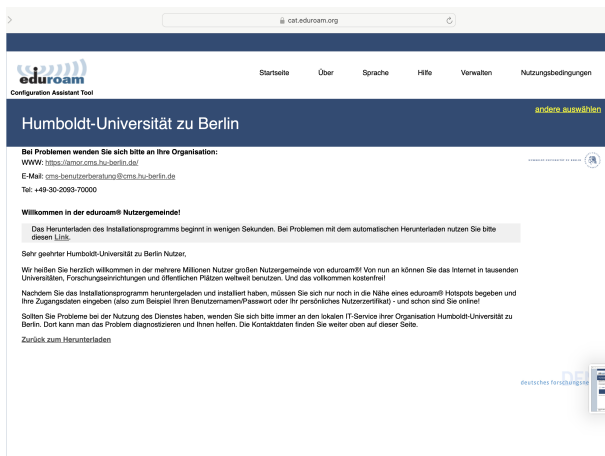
cat.eduroam.org

eduroam
Configuration Assistant Tool

Startseite Über Sprache Hilfe Verwalten Nutzungsbedingungen

andere auswählen

Humboldt-Universität zu Berlin

Bei Problemen wenden Sie sich bitte an Ihre Organisation:
WWW: https://amor.cms.hu-berlin.de/
E-Mail: cms-benutzerberatung@cms.hu-berlin.de
Tel: +49-30-2093-70000

Willkommen in der eduroam® Nutzergemeinde!

Das Herunterladen des Installationsprogramms beginnt in wenigen Sekunden. Bei Problemen mit dem automatischen Herunterladen nutzen Sie bitte diesen Link.

Sehr geehrter Humboldt-Universität zu Berlin Nutzer,

Wir heißen Sie herzlich willkommen in der mehrere Millionen Nutzer großen Nutzergemeinde von eduroam®! Von nun an können Sie das Internet in tausenden Universitäten, Forschungseinrichtungen und öffentlichen Plätzen weltweit benutzen. Und das vollkommen kostenfrei!

Nachdem Sie das Installationsprogramm heruntergeladen und installiert haben, müssen Sie sich nur noch in die Nähe eines eduroam® Hotspots begeben und Ihre Zugangsdaten eingeben (also zum Beispiel Ihren Benutzernamen/Passwort oder Ihr persönliches Nutzerzertifikat) - und schon sind Sie online!

Sollten Sie Probleme bei der Nutzung des Dienstes haben, wenden Sie sich bitte immer an den lokalen IT-Service ihrer Organisation Humboldt-Universität zu Berlin. Dort kann man das Problem diagnostizieren und Ihnen helfen. Die Kontaktdaten finden Sie weiter oben auf dieser Seite.

Zurück zum Herunterladen

HUMBOLDT-UNIVERSITÄT ZU BERLIN

DFN
deutsches forschungsnetz